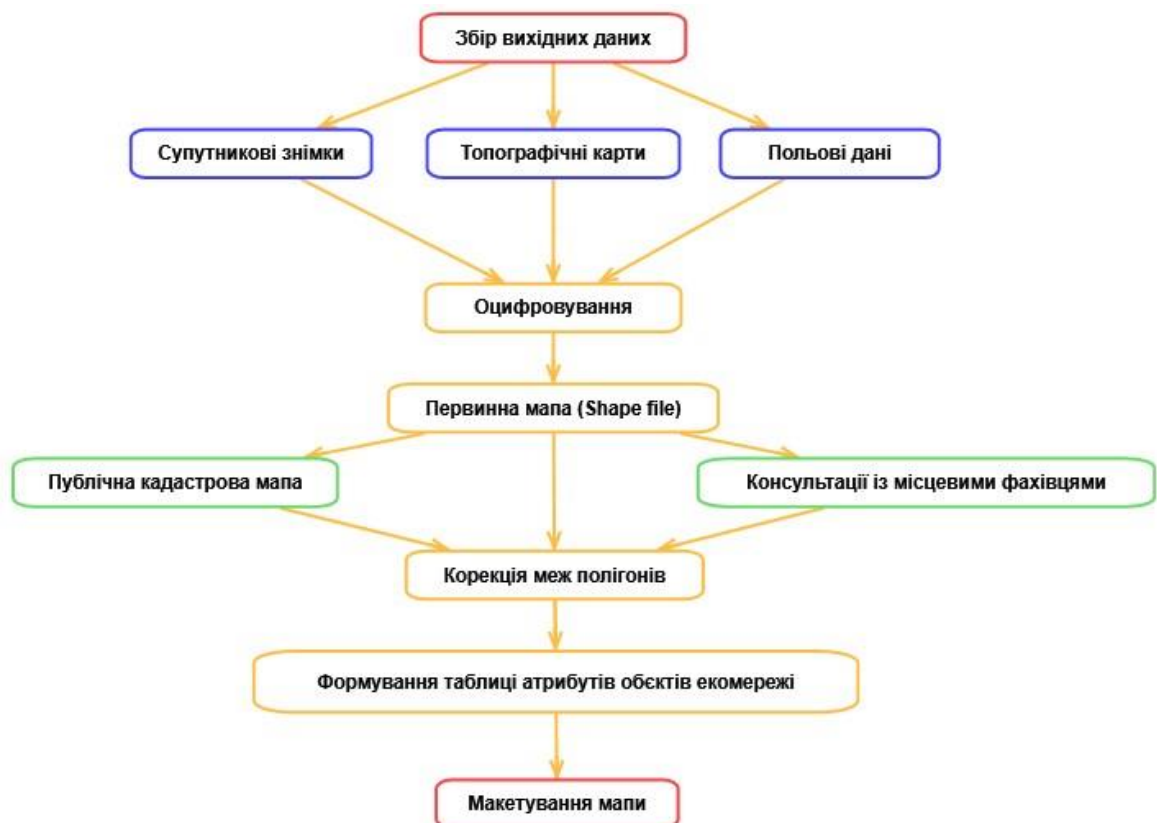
Збір вихідних даних

Супутникові знімки

Топографічні карти

Польові дані

Оцифровування

Первинна мапа (Shape file)

Публічна кадастрова мапа

Консультації із місцевими фахівцями

Корекція меж полігонів

Формування таблиці атрибутів обєктів екомережі

Макетування мапи